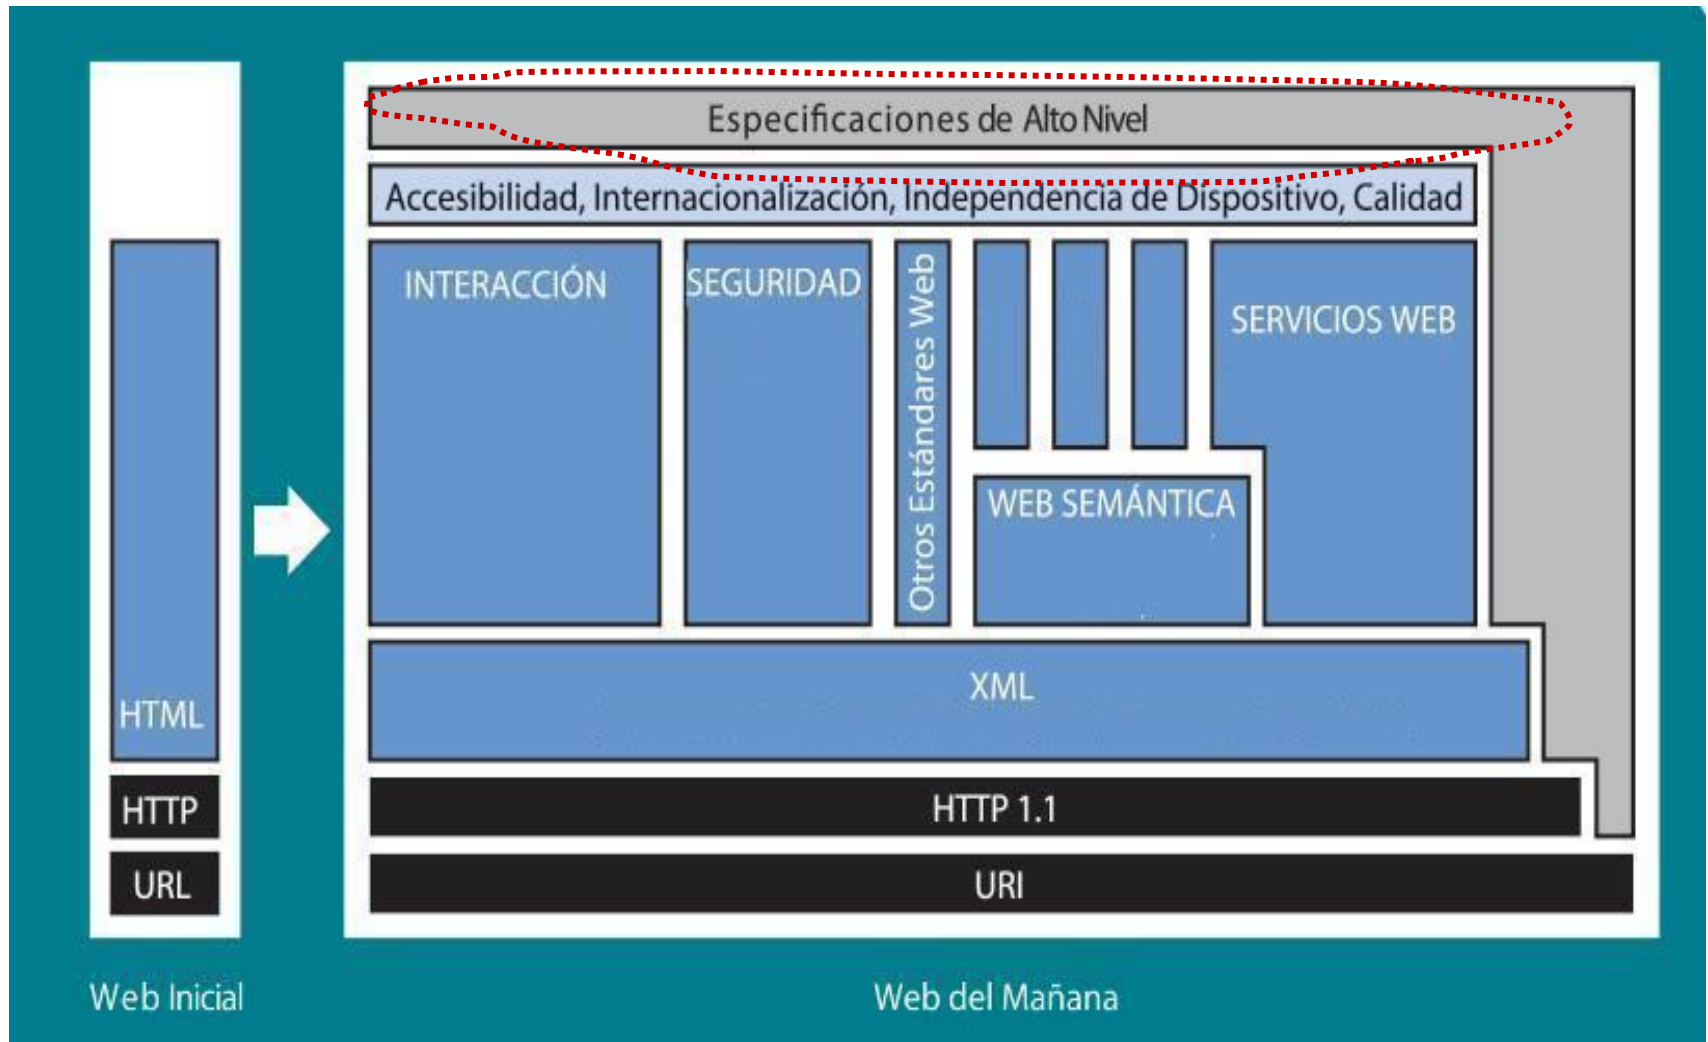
HTML

HTTP

URL

Web Inicial

Especificaciones de Alto Nivel

Accesibilidad, Internacionalización, Independencia de Dispositivo, Calidad

INTERACCIÓN

SEGURIDAD

Otros Estándares Web

SERVICIOS WEB

WEB SEMÁNTICA

XML

HTTP 1.1

URI

Web del Mañana